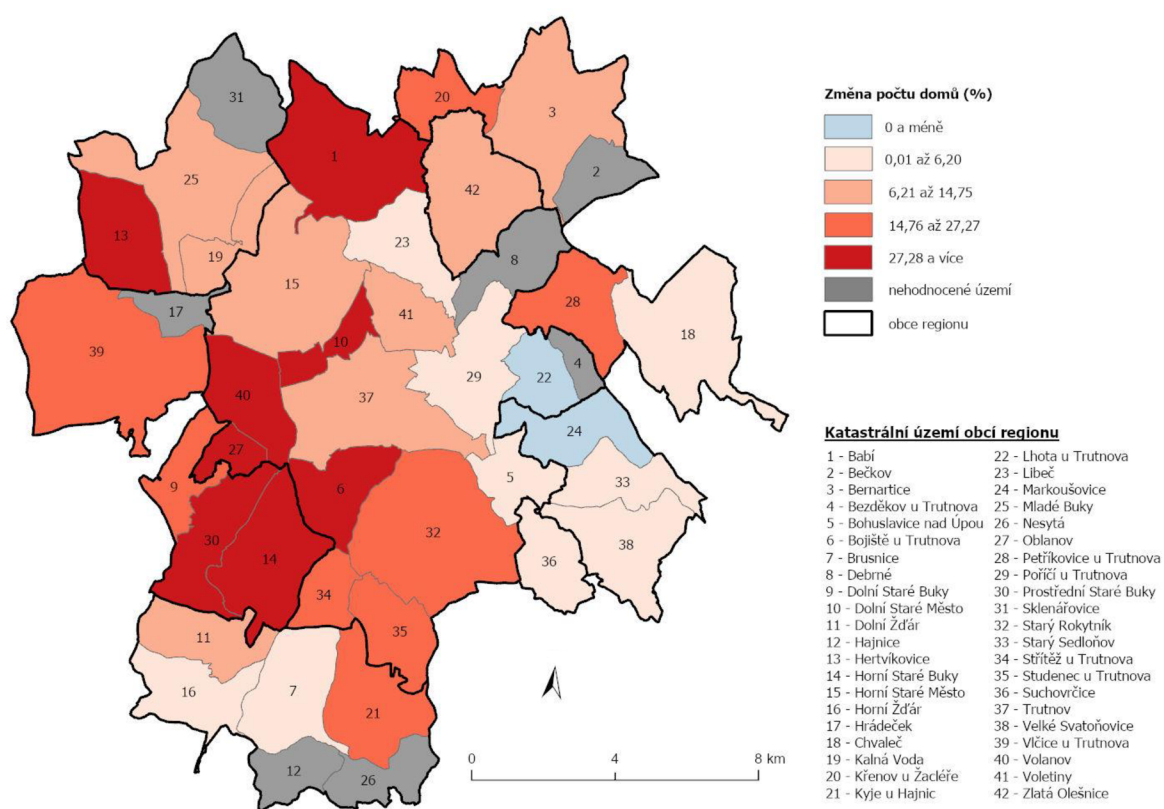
31
20
3
1
25
42
2
13
19
23
8
15
17
41
28
18
39
10
22
4
29
40
37
24
27
5
33
9
6
32
30
14
36
38
34
11
35
16
7
21
12
26

Změna počtu domů (%)

0 a méně
0,01 až 6,20
6,21 až 14,75
14,76 až 27,27
27,28 a více
nehodnocené území
obce regionu

Katastrální území obcí regionu

1 - Babí
2 - Bečkov
3 - Bernartice
4 - Bezděkov u Trutnova
5 - Bohuslavice nad Úpou
6 - Bojiště u Trutnova
7 - Brusnice
8 - Debrné
9 - Dolní Staré Buky
10 - Dolní Staré Město
11 - Dolní Žďár
12 - Hajnice
13 - Hertvíkovice
14 - Horní Staré Buky
15 - Horní Staré Město
16 - Horní Žďár
17 - Hrádeček
18 - Chvaleč
19 - Kalná Voda
20 - Křenov u Žacléře
21 - Kyje u Hajnic
22 - Lhota u Trutnova
23 - Libeč
24 - Markoušovice
25 - Mladé Buky
26 - Nesytá
27 - Oblanov
28 - Petříkovice u Trutnova
29 - Poříčí u Trutnova
30 - Prostřední Staré Buky
31 - Sklenářovice
32 - Starý Rokytník
33 - Starý Sedloňov
34 - Střítěž u Trutnova
35 - Studenec u Trutnova
36 - Suchovrčice
37 - Trutnov
38 - Velké Svatoňovice
39 - Vlčice u Trutnova
40 - Volanov
41 - Voletiny
42 - Zlatá Olešnice

0 4 8 km